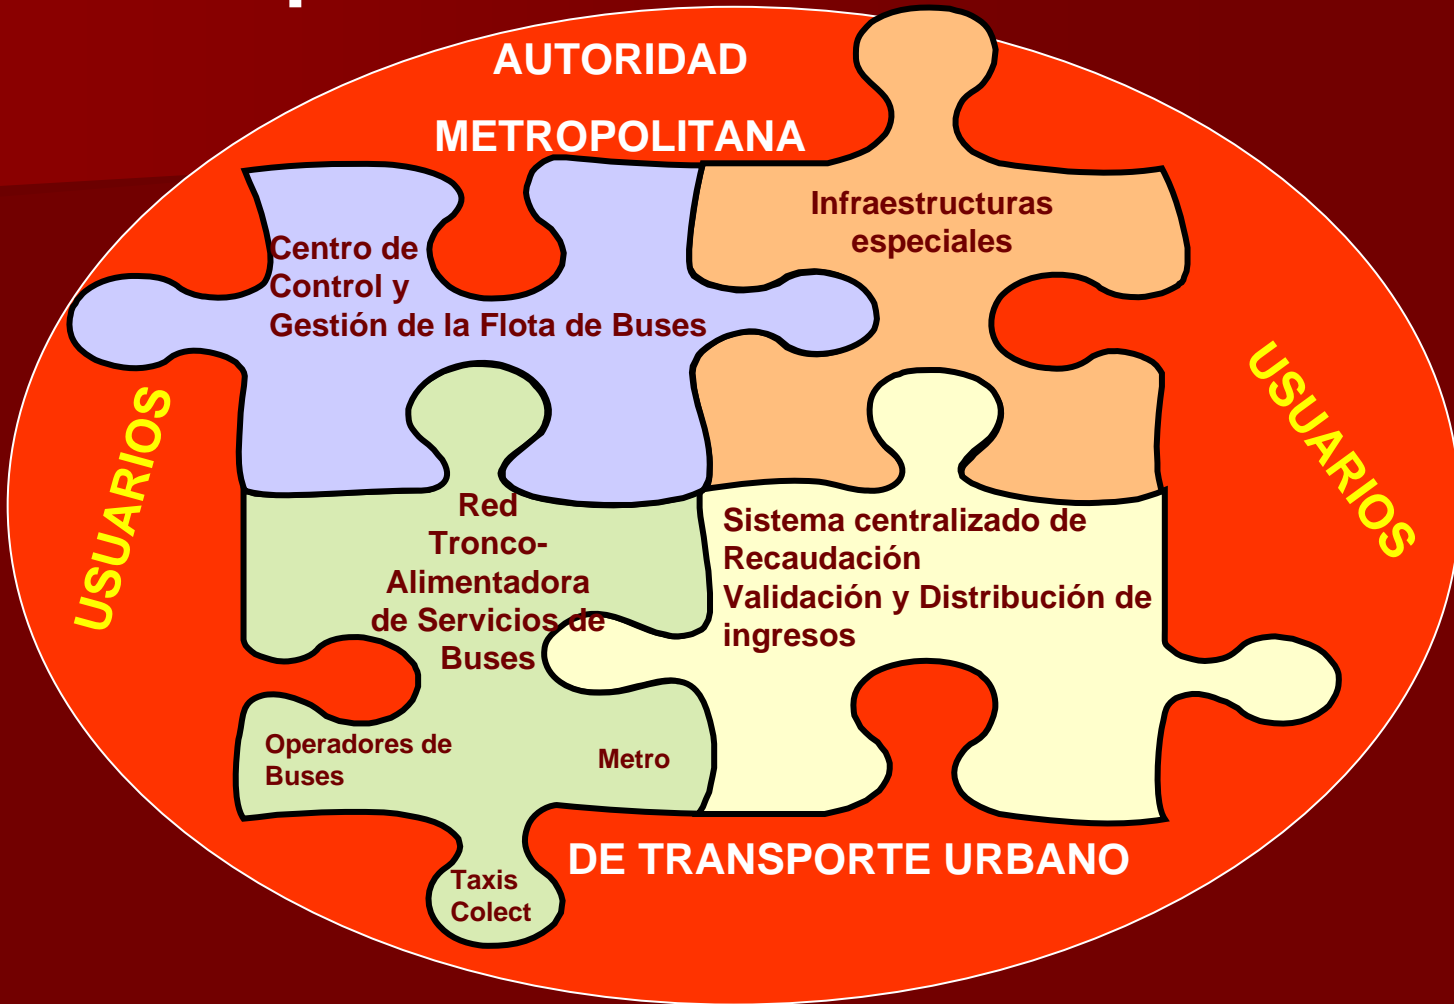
AUTORIDAD

METROPOLITANA

Centro de Control y Gestión de la Flota de Buses

Infraestructuras especiales

USUARIOS

USUARIOS

Red Tronco-Alimentadora de Servicios de Buses

Sistema centralizado de Recaudación
Validación y Distribución de ingresos

Operadores de Buses

Metro

Taxis Colect

DE TRANSPORTE URBANO